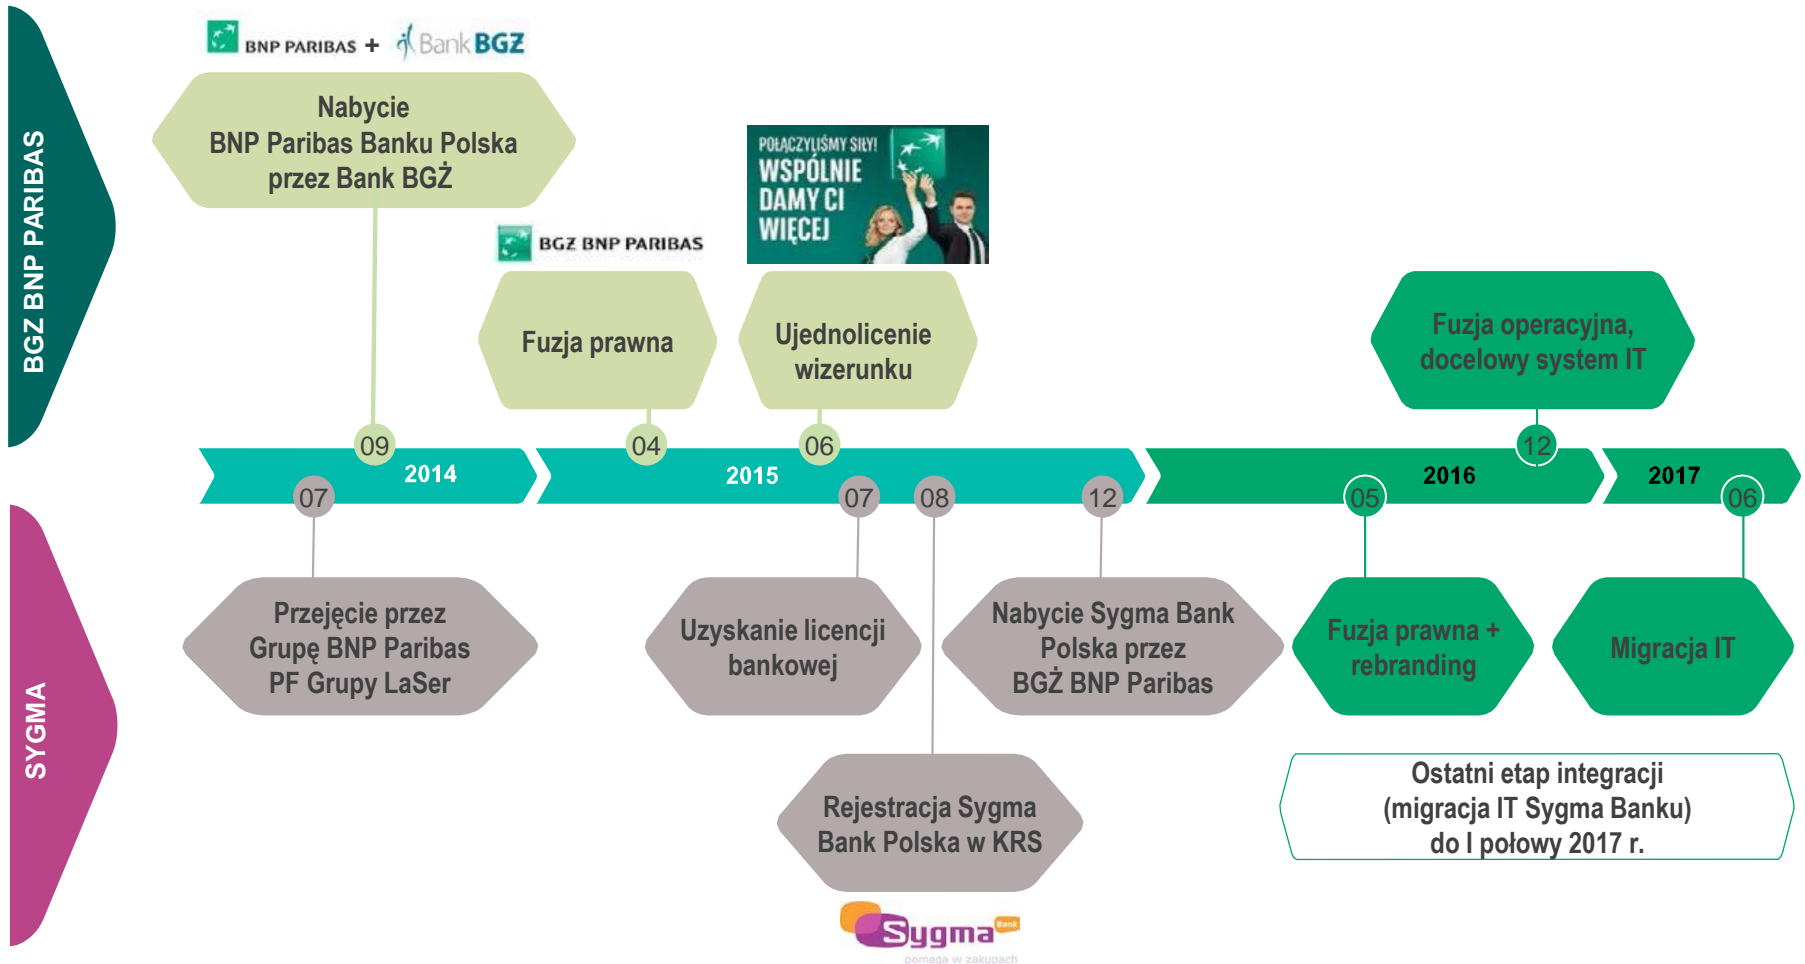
BGZ BNP PARIBAS

BNP PARIBAS + Bank BGZ

Nabycie BNP Paribas Banku Polska przez Bank BGŻ

BGZ BNP PARIBAS

POŁĄCZYLIŚMY SIŁY! WSPÓLNIE DAMY CI WIĘCEJ

Fuzja prawna

Ujednolicenie wizerunku

Fuzja operacyjna, docelowy system IT

09
04
06
12

2014
2015
2016
2017

07
07
08
12
05
06

SYGMA

Przejęcie przez Grupę BNP Paribas PF Grupy LaSer

Uzyskanie licencji bankowej

Nabycie Sygma Bank Polska przez BGŻ BNP Paribas

Fuzja prawna + rebranding

Migracja IT

Ostatni etap integracji (migracja IT Sygma Banku) do I połowy 2017 r.

Rejestracja Sygma Bank Polska w KRS

Sygma Bank
pomaga w zakupach